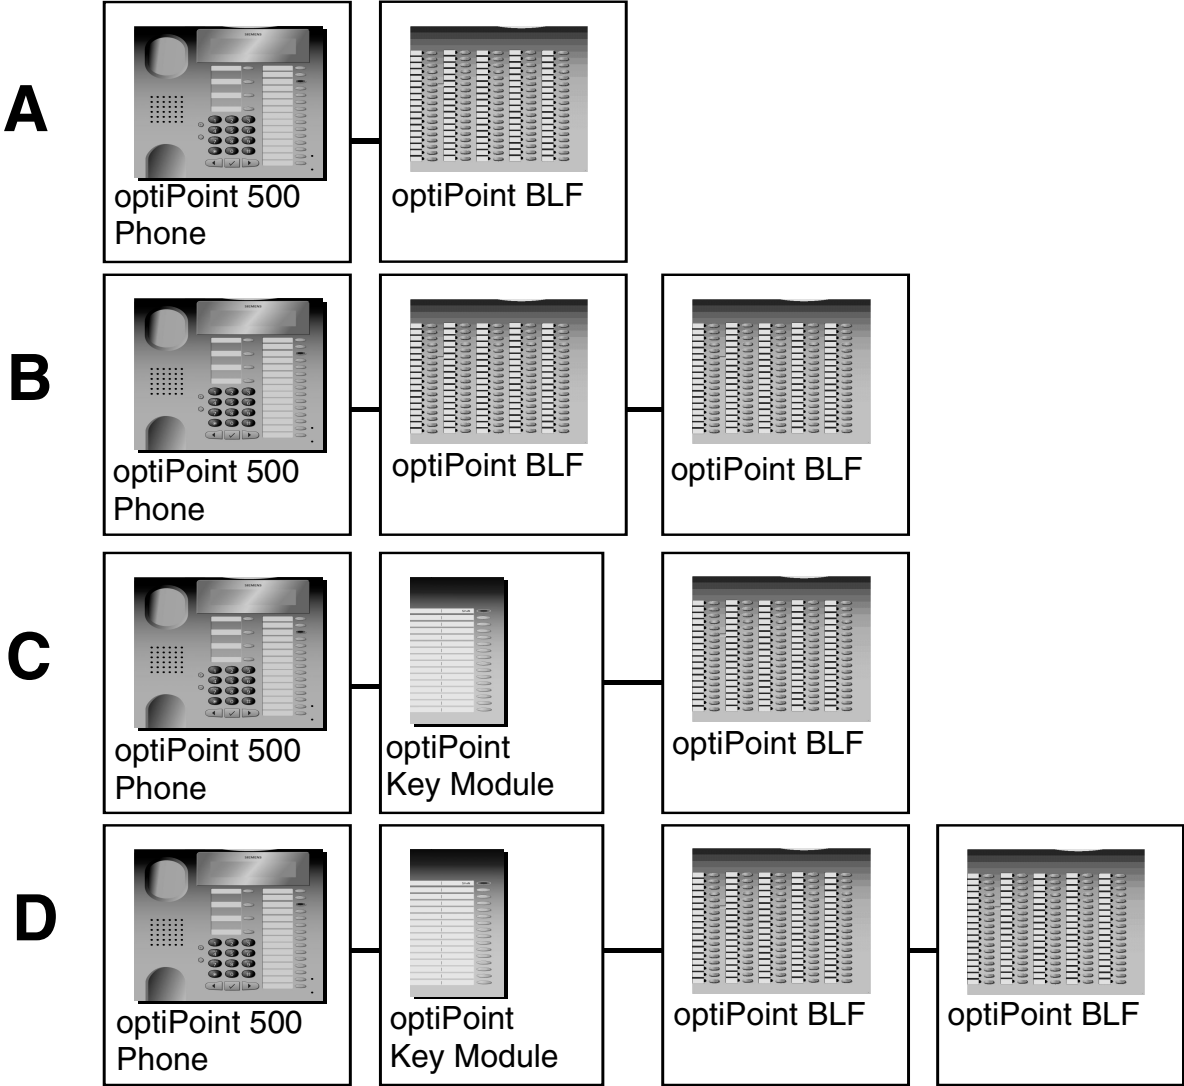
A

optiPoint 500 Phone

optiPoint BLF

B

optiPoint 500 Phone

optiPoint BLF

optiPoint BLF

C

optiPoint 500 Phone

optiPoint Key Module

optiPoint BLF

D

optiPoint 500 Phone

optiPoint Key Module

optiPoint BLF

optiPoint BLF